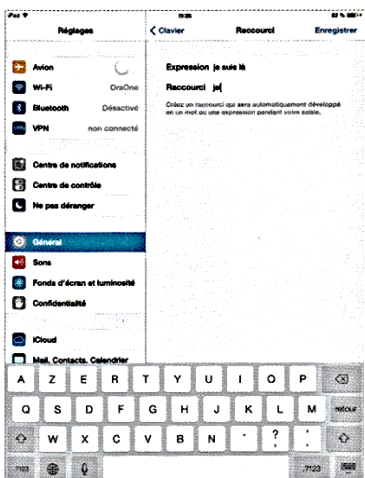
iPad
Réglages
Avion
Wi-Fi OraOne
Bluetooth Désactivé
VPN non connecté
Centre de notifications
Centre de contrôle
Ne pas déranger
Général
Sons
Fonds d'écran et luminosité
Confidentialité
iCloud
Mail, Contacts, Calendrier

Clavier Raccourci Enregistrer
Expression je suis là
Raccourci jsl
Créez un raccourci qui sera automatiquement développé en un mot ou une expression pendant votre saisie.

A Z E R T Y U I O P
Q S D F G H J K L M retour
W X C V B N ' ? .
.?123 .?123